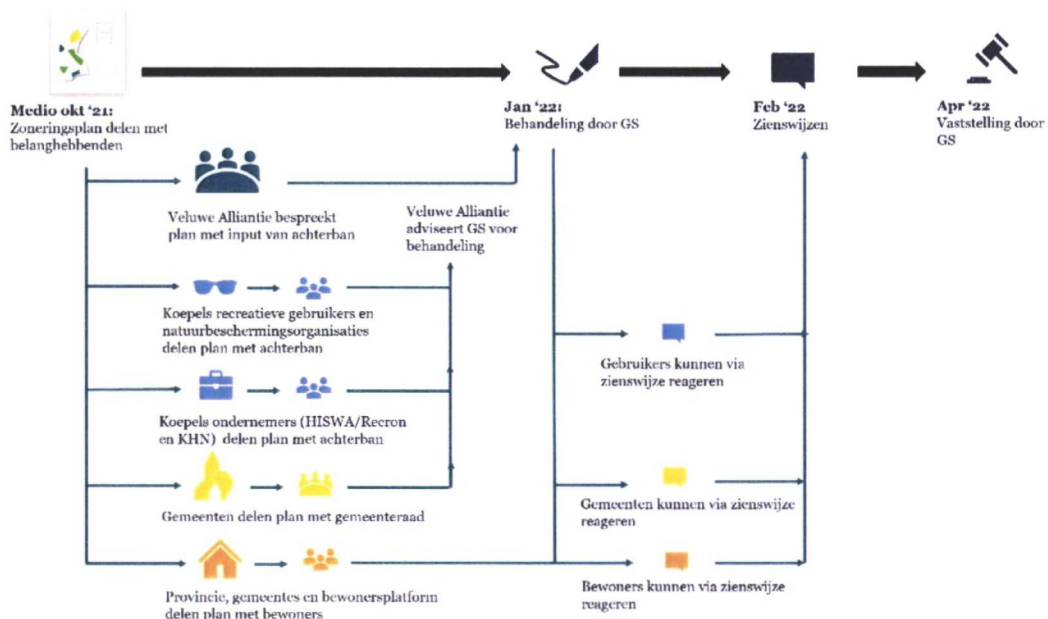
Medio okt '21:
Zoneringsplan delen met belanghebbenden

Jan '22:
Behandeling door GS

Feb '22
Zienswijzen

Apr '22
Vaststelling door GS

Veluwe Alliantie bespreekt plan met input van achterban

Veluwe Alliantie adviseert GS voor behandeling

Koepels recreatieve gebruikers en natuurbeschermingsorganisaties delen plan met achterban

Koepels ondernemers (HISWA/Recron en KHN) delen plan met achterban

Gemeenten delen plan met gemeenteraad

Provincie, gemeentes en bewonersplatform delen plan met bewoners

Gebruikers kunnen via zienswijze reageren

Gemeenten kunnen via zienswijze reageren

Bewoners kunnen via zienswijze reageren